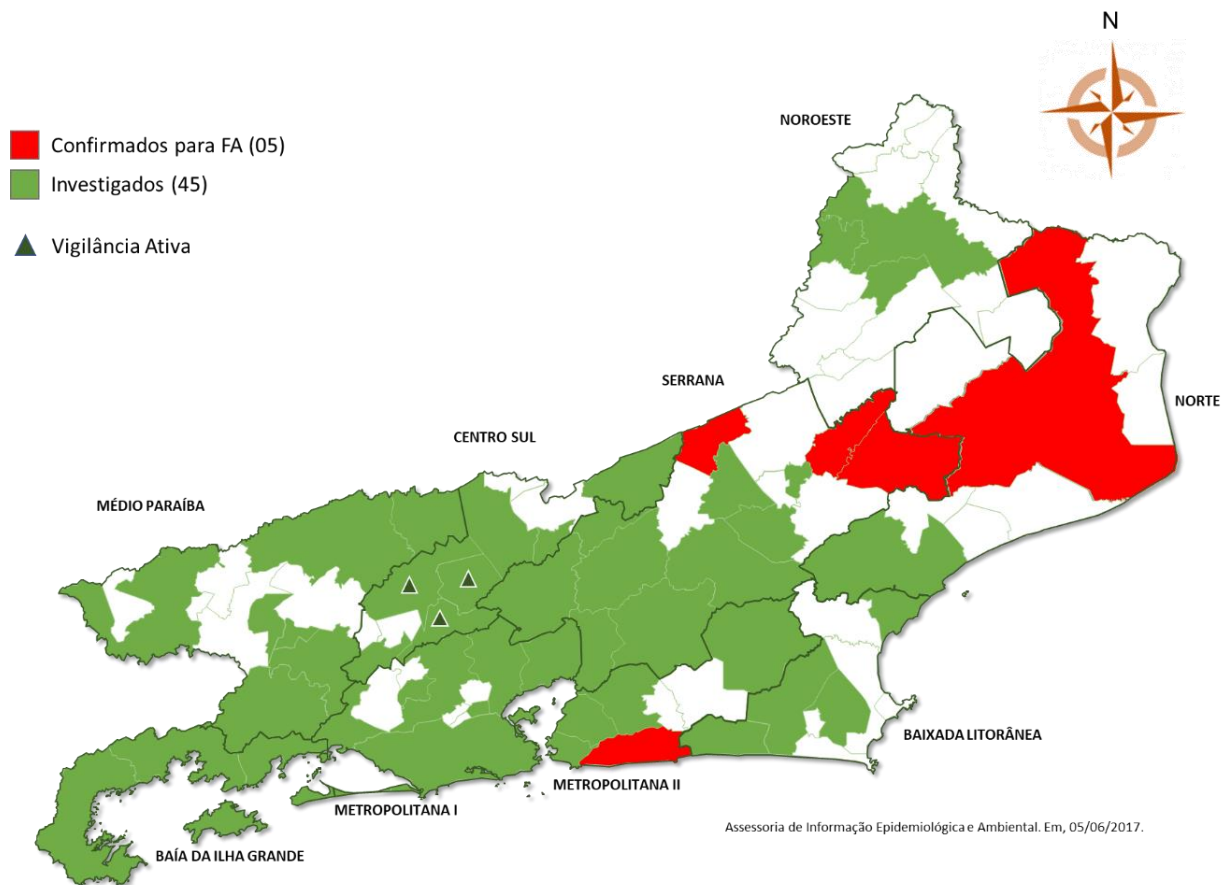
N

Confirmados para FA (05)
Investigados (45)

Vigilância Ativa

NOROESTE

SERRANA

NORTE

CENTRO SUL

MÉDIO PARAÍBA

BAIXADA LITORÂNEA

METROPOLITANA II

METROPOLITANA I

BAÍA DA ILHA GRANDE

Assessoria de Informação Epidemiológica e Ambiental. Em, 05/06/2017.